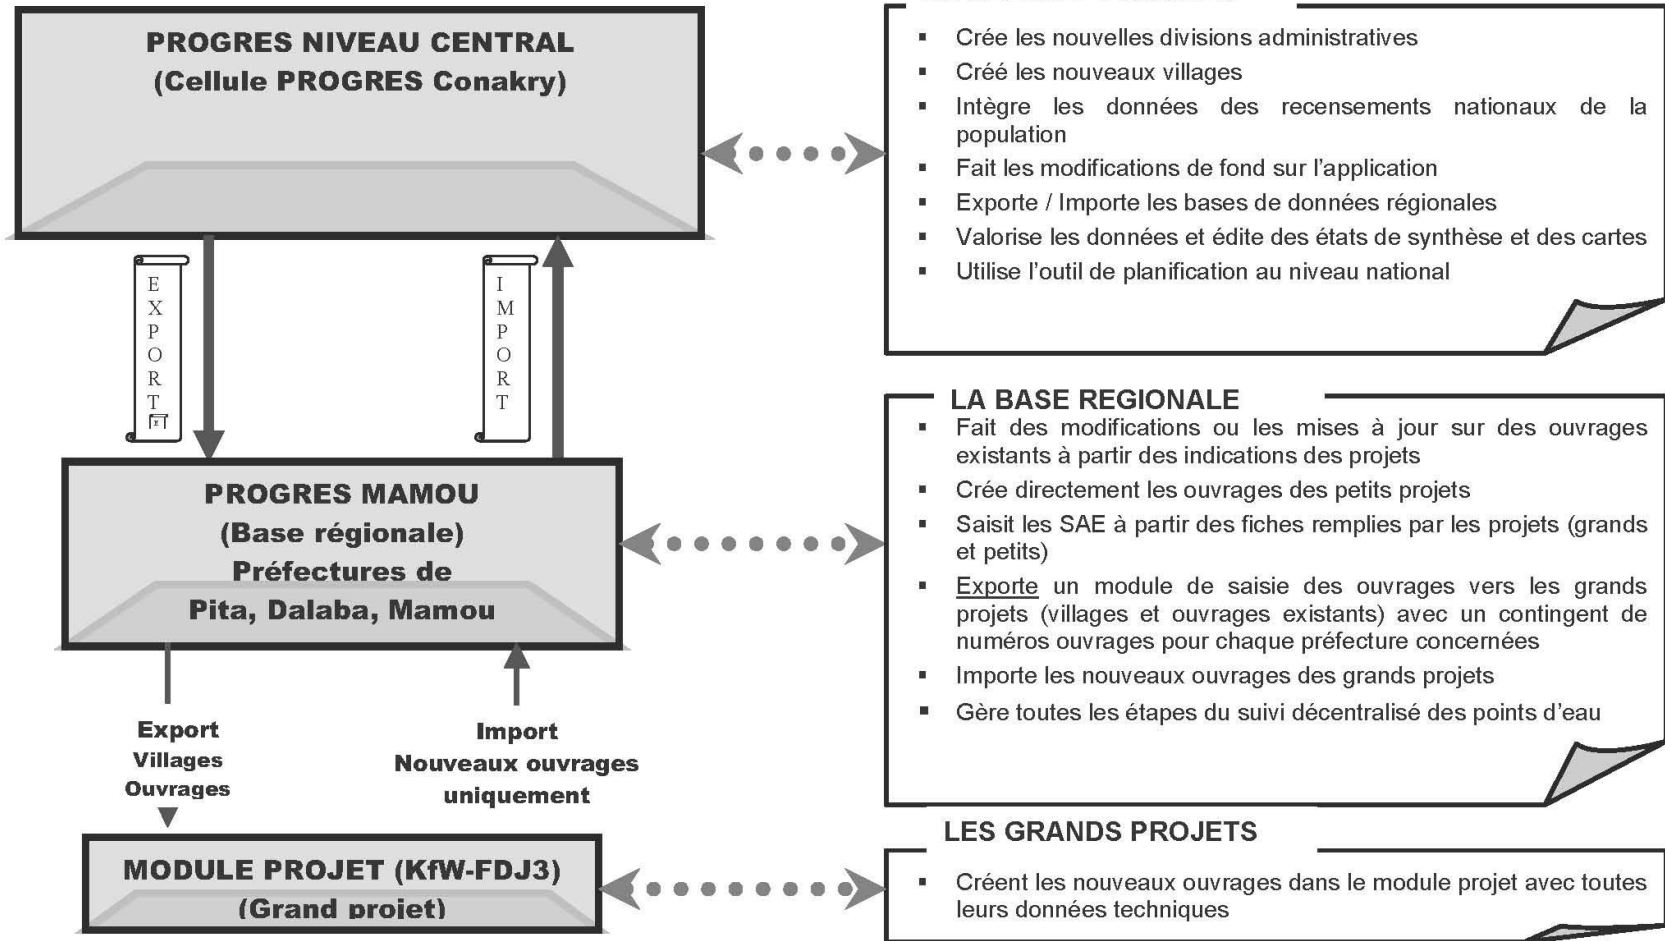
PROGRES NIVEAU CENTRAL
(Cellule PROGRES Conakry)

EXPORT

IMPORT

PROGRES MAMOU
(Base régionale)
Préfectures de
Pita, Dalaba, Mamou

Export
Villages
Ouvrages

Import
Nouveaux ouvrages
uniquement

MODULE PROJET (KfW-FDJ3)
(Grand projet)

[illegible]

- Crée les nouvelles divisions administratives
- Créé les nouveaux villages
- Intègre les données des recensements nationaux de la population
- Fait les modifications de fond sur l'application
- Exporte / Importe les bases de données régionales
- Valorise les données et édite des états de synthèse et des cartes
- Utilise l'outil de planification au niveau national

LA BASE REGIONALE
- Fait des modifications ou les mises à jour sur des ouvrages existants à partir des indications des projets
- Crée directement les ouvrages des petits projets
- Saisit les SAE à partir des fiches remplies par les projets (grands et petits)
- Exporte un module de saisie des ouvrages vers les grands projets (villages et ouvrages existants) avec un contingent de numéros ouvrages pour chaque préfecture concernées
- Importe les nouveaux ouvrages des grands projets
- Gère toutes les étapes du suivi décentralisé des points d'eau

LES GRANDS PROJETS
- Créent les nouveaux ouvrages dans le module projet avec toutes leurs données techniques